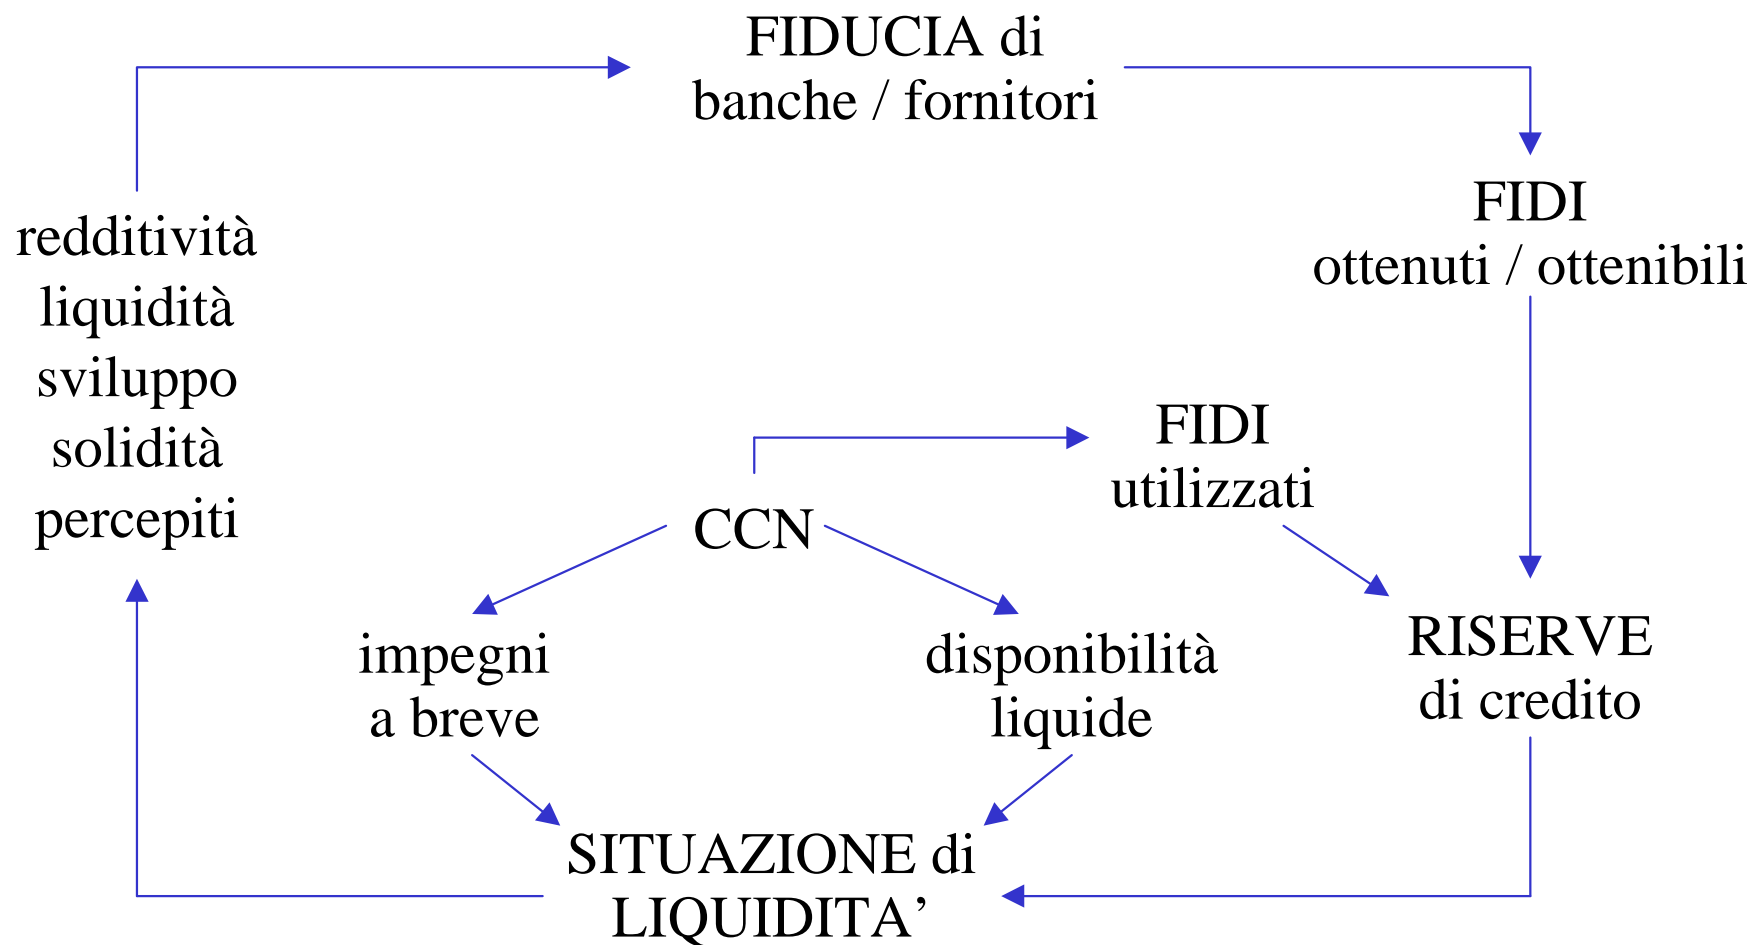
FIDUCIA di
banche / fornitori

FIDI
ottenuti / ottenibili

redditività
liquidità
sviluppo
solidità
percepiti

FIDI
utilizzati

CCN

impegni
a breve

disponibilità
liquide

RISERVE
di credito

SITUAZIONE di
LIQUIDITA’